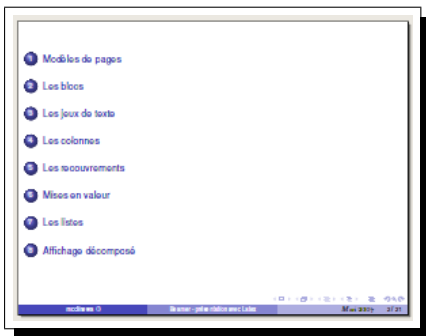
1 Modèles de pages

2 Les blocs

3 Les jeux de texte

4 Les colonnes

5 Les recouvrements

6 Mises en valeur

7 Les listes

8 Affichage décomposé

mcthieres ()   Beamer - présentation avec Latex   Mars 2007   2 / 21